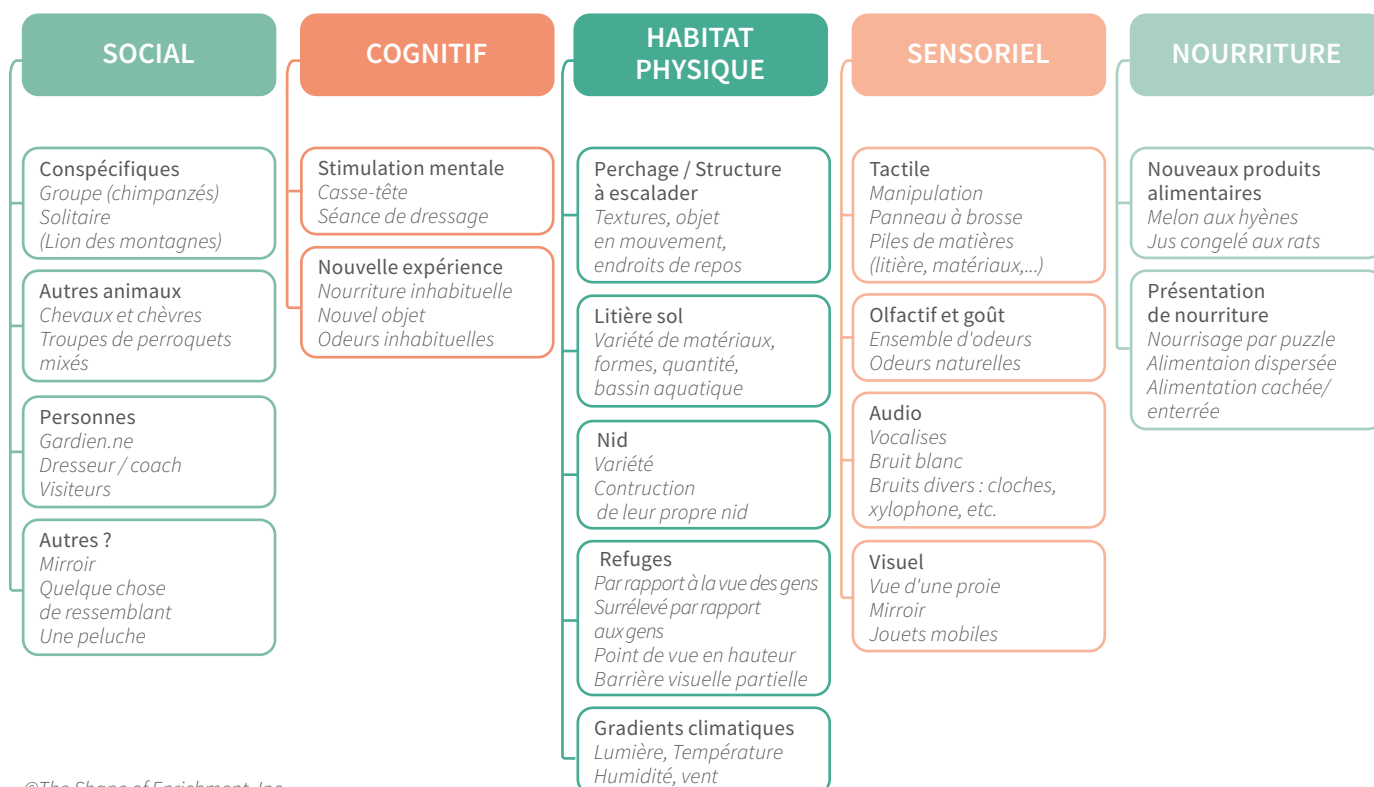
SOCIAL

Conspécifiques
Groupe (chimpanzés)
Solitaire
(Lion des montagnes)

Autres animaux
Chevaux et chèvres
Troupes de perroquets mixés

Personnes
Gardien.ne
Dresseur / coach
Visiteurs

Autres ?
Mirroir
Quelque chose de ressemblant
Une peluche

COGNITIF

Stimulation mentale
Casse-tête
Séance de dressage

Nouvelle expérience
Nourriture inhabituelle
Nouvel objet
Odeurs inhabituelles

HABITAT PHYSIQUE

Perchage / Structure à escalader
Textures, objet en mouvement, endroits de repos

Litière sol
Variété de matériaux, formes, quantité, bassin aquatique

Nid
Variété
Contruction de leur propre nid

Refuges
Par rapport à la vue des gens
Surrélevé par rapport aux gens
Point de vue en hauteur
Barrière visuelle partielle

Gradients climatiques
Lumière, Température
Humidité, vent

SENSORIEL

Tactile
Manipulation
Panneau à brosse
Piles de matières (litière, matériaux,...)

Olfactif et goût
Ensemble d'odeurs
Odeurs naturelles

Audio
Vocalises
Bruit blanc
Bruits divers : cloches, xylophone, etc.

Visuel
Vue d'une proie
Mirroir
Jouets mobiles

NOURRITURE

Nouveaux produits alimentaires
Melon aux hyènes
Jus congelé aux rats

Présentation de nourriture
Nourrisage par puzzle
Alimentaion dispersée
Alimentation cachée/ enterrée

©The Shape of Enrichment, Inc.